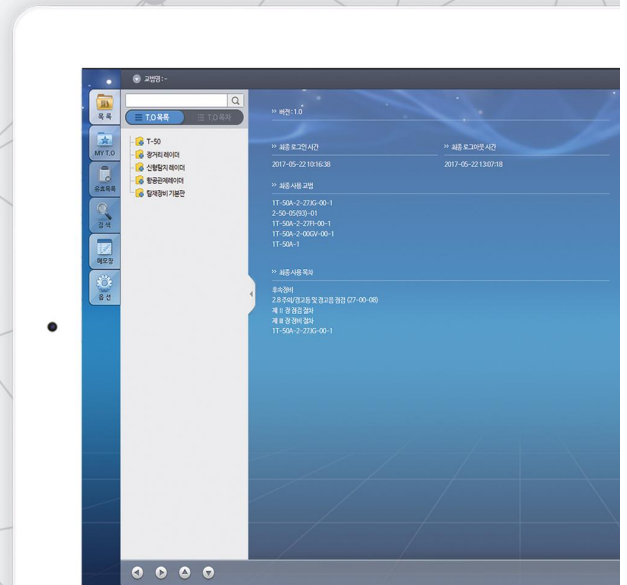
교범명 : -

목 록
MY T.O
유효목록
검 색
메모장
옵 션

T.O 목록
T.O 목차

T-50
장거리 레이더
신형탐지 레이더
항공관제레이더
탐재장비 기본판

버전 : 1.0

최종 로그인 시간
2017-05-22 10:16:38

최종 로그아웃 시간
2017-05-22 13:07:18

최종 사용 교범
1T-50A-2-27JG-00-1
2-50-05(93)-01
1T-50A-2-27FI-00-1
1T-50A-2-00GV-00-1
1T-50A-1

최종 사용 목차
후속정비
2.8 주의/경고등 및 경고음 점검 (27-00-08)
제 II 장 점검 절차
제 III 장 정비 절차
1T-50A-2-27JG-00-1